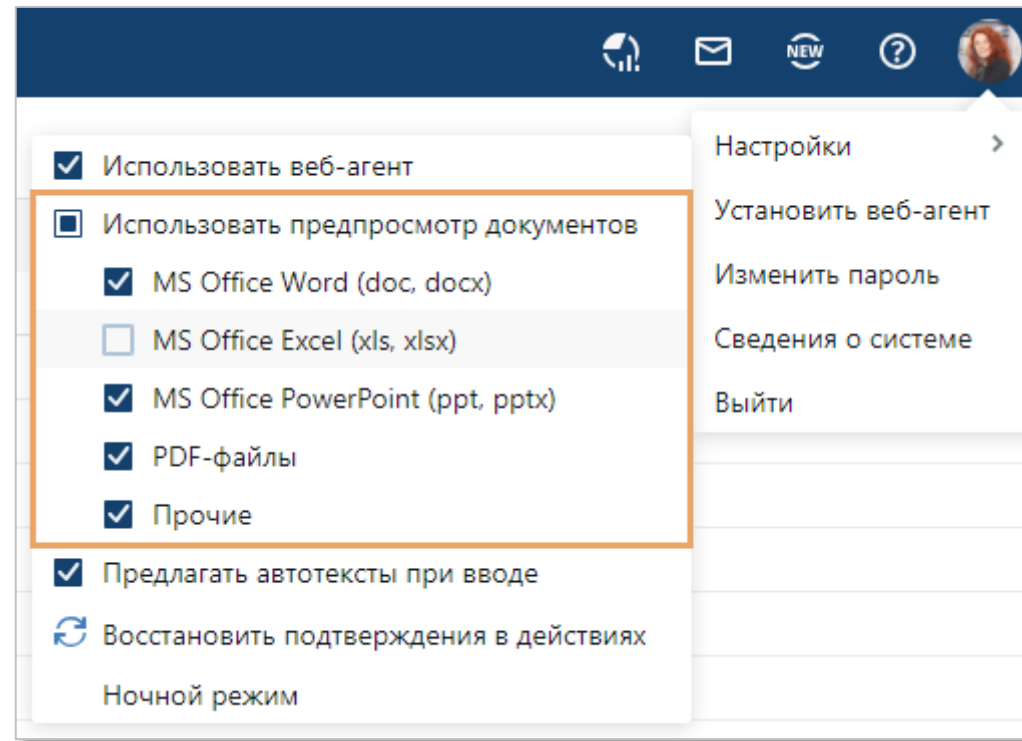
NEW

Использовать веб-агент
Использовать предпросмотр документов
MS Office Word (doc, docx)
MS Office Excel (xls, xlsx)
MS Office PowerPoint (ppt, pptx)
PDF-файлы
Прочие
Предлагать автотексты при вводе
Восстановить подтверждения в действиях
Ночной режим

Настройки
Установить веб-агент
Изменить пароль
Сведения о системе
Выйти